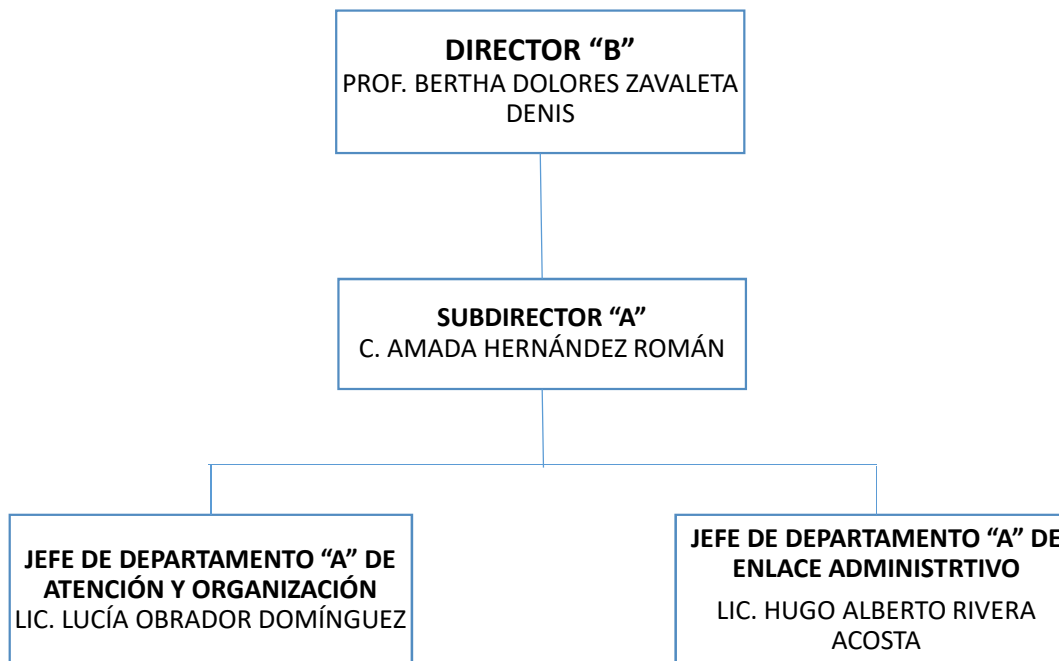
DIRECTOR “B”
PROF. BERTHA DOLORES ZAVALETA DENIS

SUBDIRECTOR “A”
C. AMADA HERNÁNDEZ ROMÁN

JEFE DE DEPARTAMENTO “A” DE ATENCIÓN Y ORGANIZACIÓN
LIC. LUCÍA OBRADOR DOMÍNGUEZ

JEFE DE DEPARTAMENTO “A” DE ENLACE ADMINISTRTIVO
LIC. HUGO ALBERTO RIVERA ACOSTA